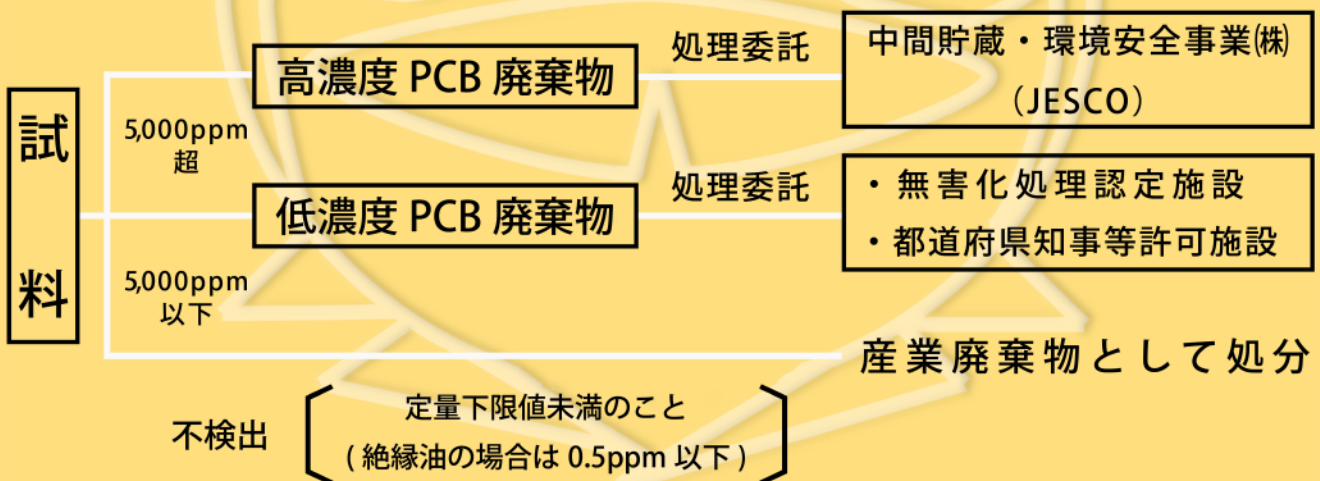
試料

5,000ppm 超

高濃度 PCB 廃棄物

処理委託

中間貯蔵・環境安全事業㈱ （JESCO）

5,000ppm 以下

低濃度 PCB 廃棄物

処理委託

・無害化処理認定施設
・都道府県知事等許可施設

産業廃棄物として処分

不検出

定量下限値未満のこと
( 絶縁油の場合は 0.5ppm 以下 )